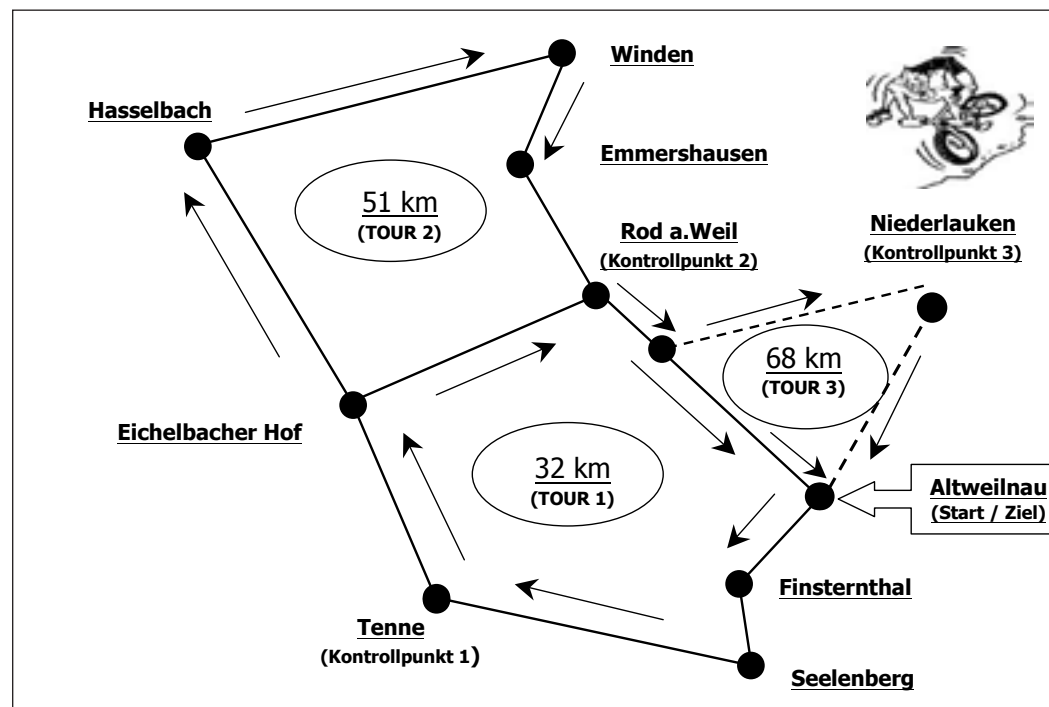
Winden

Hasselbach

Emmershausen

51 km
(TOUR 2)

Rod a.Weil
(Kontrollpunkt 2)

Niederlauken
(Kontrollpunkt 3)

68 km
(TOUR 3)

Eichelbacher Hof

32 km
(TOUR 1)

Altweilnau
(Start / Ziel)

Finsternthal

Tenne
(Kontrollpunkt 1)

Seelenberg